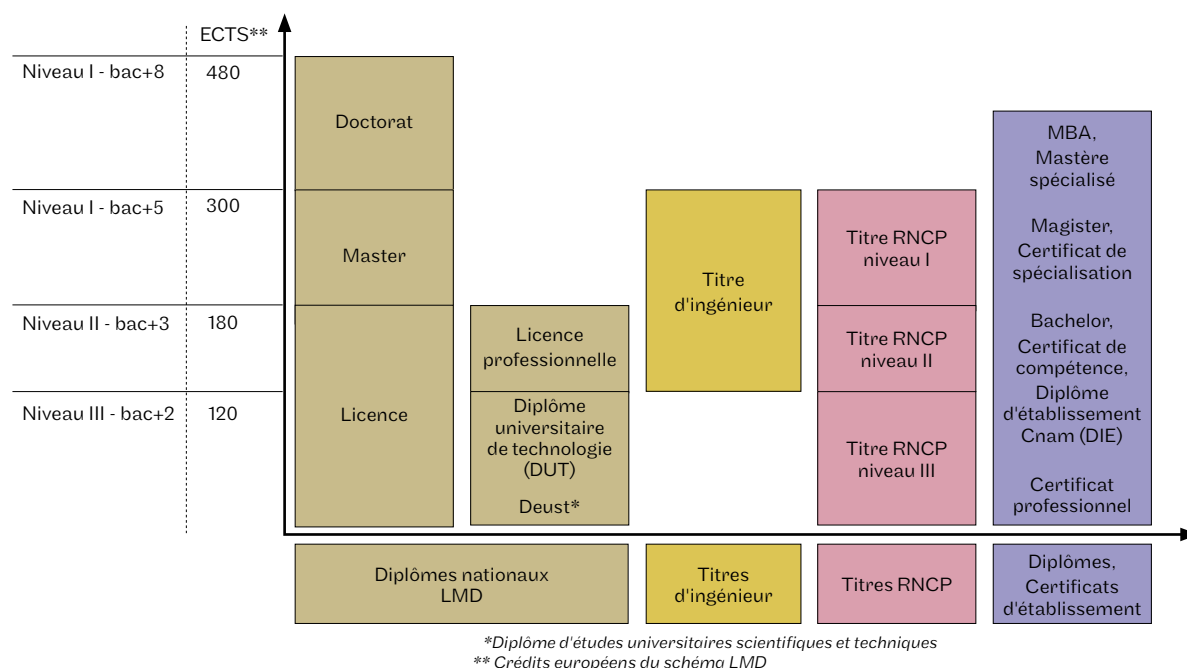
ECTS**

Niveau I - bac+8 480

Niveau I - bac+5 300

Niveau II - bac+3 180

Niveau III - bac+2 120

Doctorat

Master

Licence

Licence professionnelle

Diplôme universitaire de technologie (DUT)

Deust*

Titre d'ingénieur

Titre RNCP niveau I

Titre RNCP niveau II

Titre RNCP niveau III

MBA, Mastère spécialisé

Magister, Certificat de spécialisation

Bachelor, Certificat de compétence, Diplôme d'établissement Cnam (DIE)

Certificat professionnel

Diplômes nationaux LMD

Titres d'ingénieur

Titres RNCP

Diplômes, Certificats d'établissement

*Diplôme d'études universitaires scientifiques et techniques
** Crédits européens du schéma LMD